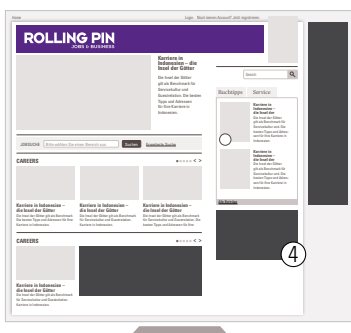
Home

Login Noch keinen Account? Jetzt registrieren

ROLLING PIN
JOBS & BUSINESS

Karriere in Indonesien – die Insel der Götter

Die Insel der Götter gilt als Benchmark für Genusskultur und Kunsterleben. Die besten Tipps und Adressen für Ihre Karriere in Indonesien.

Search

Buchtipps Service

Karriere in Indonesien – die Insel der Götter
Die Insel der Götter gilt als Benchmark für Genusskultur und Kunsterleben. Die besten Tipps und Adressen für Ihre Karriere in Indonesien.

Karriere in Indonesien – die Insel der Götter
Die Insel der Götter gilt als Benchmark für Genusskultur und Kunsterleben. Die besten Tipps und Adressen für Ihre Karriere in Indonesien.

Alle Beiträge

JOBSUCHE Bitte wählen Sie einen Bereich aus Suchen Erweiterte Suche

CAREERS

Karriere in Indonesien – die Insel der Götter
Die Insel der Götter gilt als Benchmark für Genusskultur und Kunsterleben. Die besten Tipps und Adressen für Ihre Karriere in Indonesien.

Karriere in Indonesien – die Insel der Götter
Die Insel der Götter gilt als Benchmark für Genusskultur und Kunsterleben. Die besten Tipps und Adressen für Ihre Karriere in Indonesien.

Karriere in Indonesien – die Insel der Götter
Die Insel der Götter gilt als Benchmark für Genusskultur und Kunsterleben. Die besten Tipps und Adressen für Ihre Karriere in Indonesien.

CAREERS

Karriere in Indonesien – die Insel der Götter
Die Insel der Götter gilt als Benchmark für Genusskultur und Kunsterleben. Die besten Tipps und Adressen für Ihre Karriere in Indonesien.

4